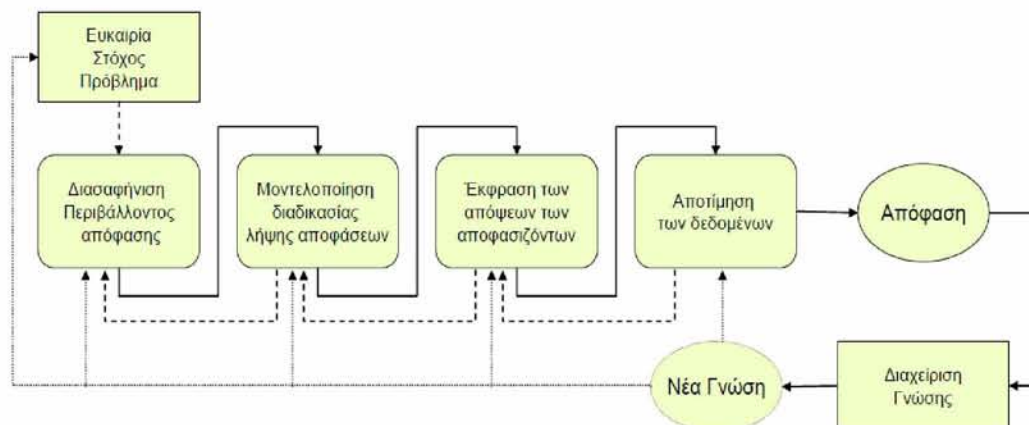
Ευκαιρία
Στόχος
Πρόβλημα

Διασαφήνιση
Περιβάλλοντος
απόφασης

Μοντελοποίηση
διαδικασίας
λήψης αποφάσεων

Έκφραση των
απόψεων των
αποφασιζόντων

Αποτίμηση
των δεδομένων

Απόφαση

Νέα Γνώση

Διαχείριση
Γνώσης